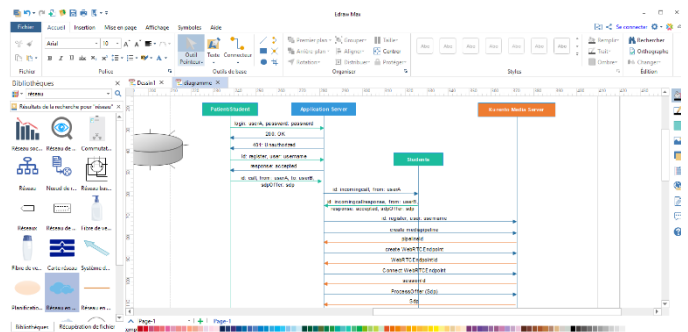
Edraw Max

Fichier Accueil Insertion Mise en page Affichage Symboles Aide

Se connecter

Arial 10

Outil Pointeur Texte Connecteur

Premier plan Arrière-plan Aligner Distribuer Grouper Taille Centrer Protéger

Remplacer Rechercher Orthographe Changer

Fichier Police Outils de base Organiser Styles Edition

Bibliothèques

réseau

Résultats de la recherche pour "réseau"

Réseau soc... Réseau de ... Commutat...

Réseau Nuage de ... Réseau bus...

Réseau Réseau de ... Liste de ...

Fibre de ... Carte réseau Système d...

Planification... Réseau ... Réseau en ...

Dessin1 diagramme

Patient/Student Application Server Kurento Media Server

login, user:A, password: password

200, OK

401: Unauthorized

id: register, user: username

response: accepted

id: call, from: userA, to: userB, sdpOffer: sdp

Students

id: incomingcall, from: userA

id: incomingcallresponse, from: userB

response: accepted, sdpOffer: sdp

id: register, user: username

create mediapipeline

pipelineid

create WebRTCEndpoint

WebRTCEndpoint

Connect WebRTCEndpoint

answerid

ProcessOffer (Sdp)

Sdp

Bibliothèque Récupération de fichier

Page-1 Page-1